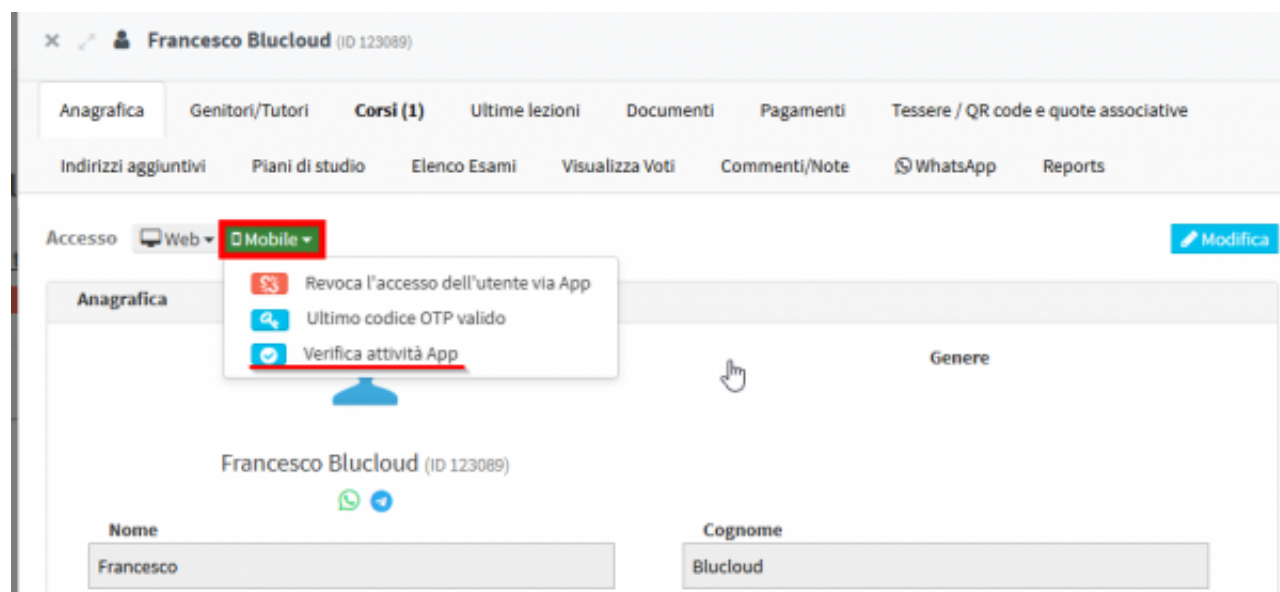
Francesco Blucloud (ID 123089)

Anagrafica Genitori/Tutori Corsi (1) Ultime lezioni Documenti Pagamenti Tessere / QR code e quote associative
Indirizzi aggiuntivi Piani di studio Elenco Esami Visualizza Voti Commenti/Note WhatsApp Reports

Accesso Web Mobile

Modifica

Revoca l'accesso dell'utente via App
Ultimo codice OTP valido
Verifica attività App

Anagrafica

Genere

Francesco Blucloud (ID 123089)

Nome
Francesco

Cognome
Blucloud